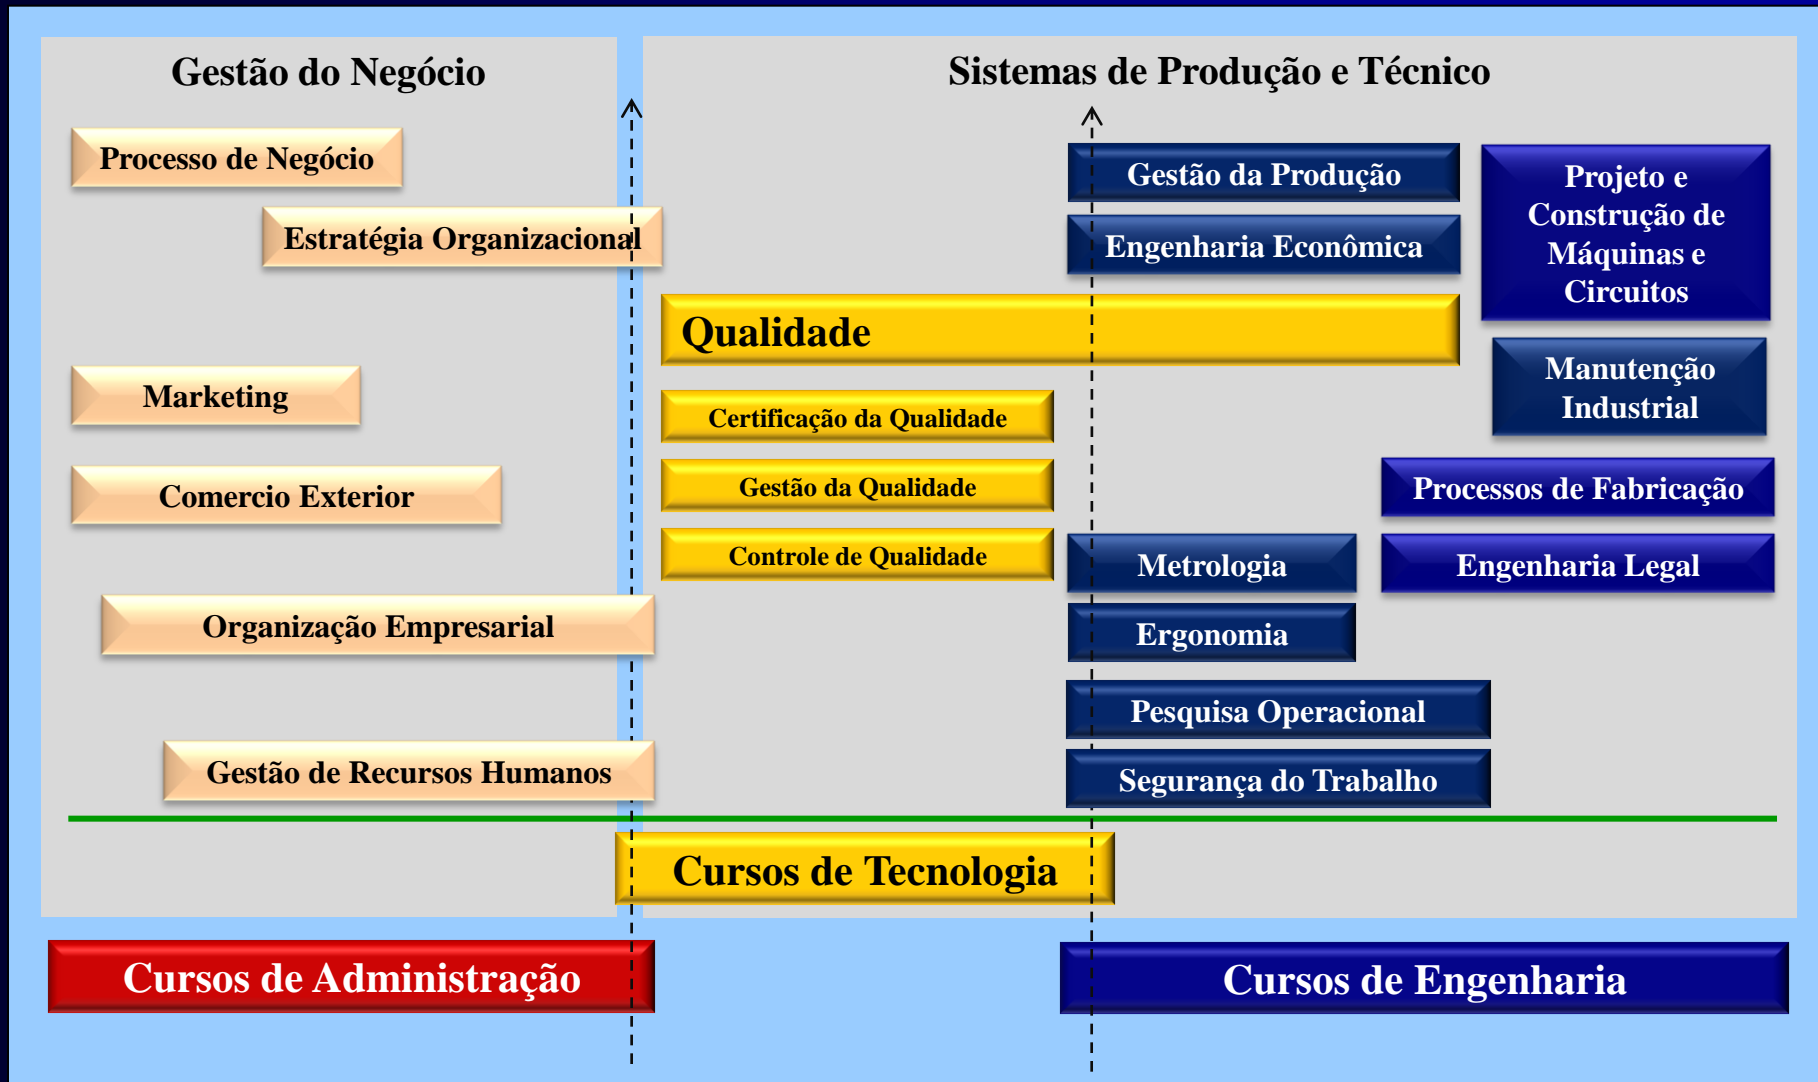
Gestão do Negócio

Processo de Negócio

Estratégia Organizacional

Marketing

Comercio Exterior

Organização Empresarial

Gestão de Recursos Humanos

Sistemas de Produção e Técnico

Gestão da Produção

Engenharia Econômica

Projeto e Construção de Máquinas e Circuitos

Qualidade

Certificação da Qualidade

Gestão da Qualidade

Controle de Qualidade

Manutenção Industrial

Processos de Fabricação

Metrologia

Engenharia Legal

Ergonomia

Pesquisa Operacional

Segurança do Trabalho

Cursos de Tecnologia

Cursos de Administração

Cursos de Engenharia